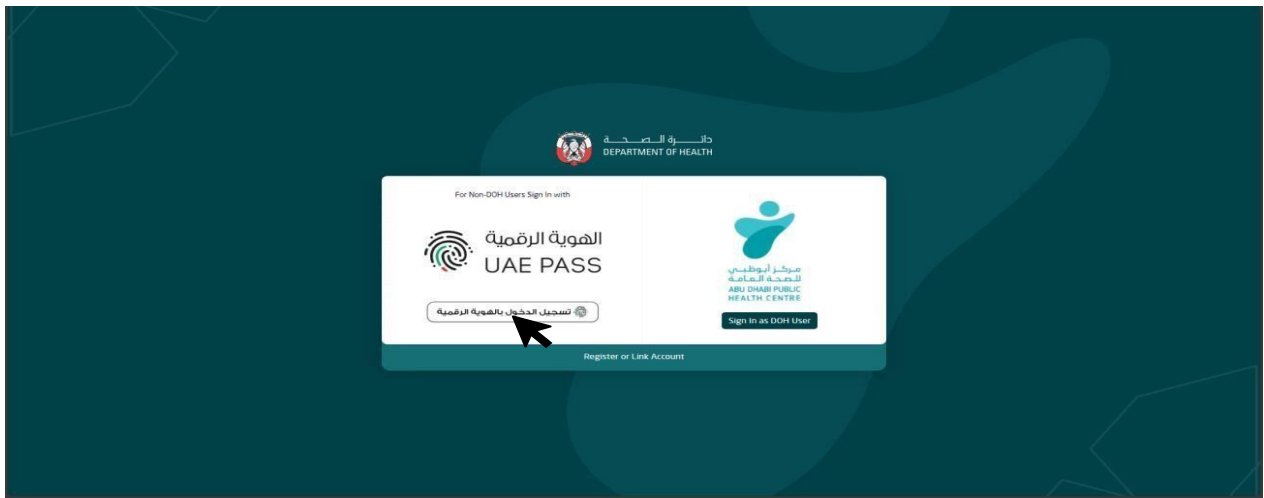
دائــــرة الــصــحــة
DEPARTMENT OF HEALTH

For Non-DOH Users Sign In with

الهوية الرقمية
UAE PASS

تسجيل الدخول بالهوية الرقمية

مركز أبوظبي للصحة العامة
ABU DHABI PUBLIC HEALTH CENTRE

Sign In as DOH User

Register or Link Account